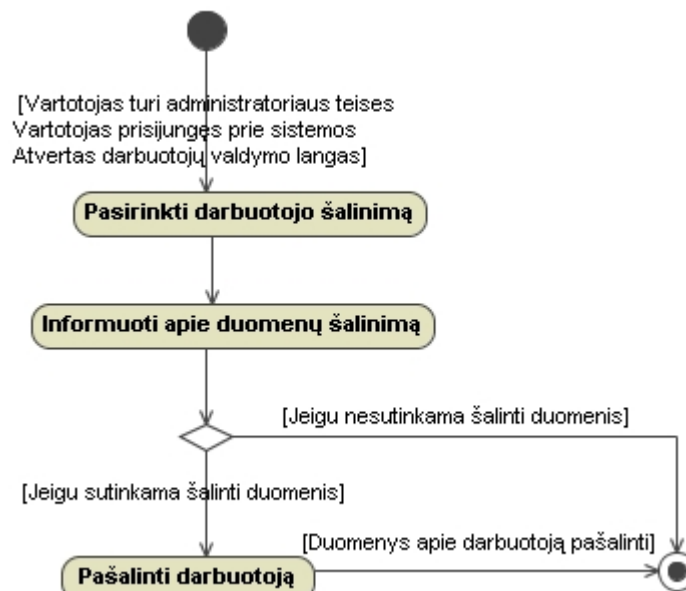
[Vartotojas turi administratoriaus teises
Vartotojas prisijungęs prie sistemos
Atvertas darbuotojų valdymo langas]

Pasirinkti darbuotojo šalinimą

Informuoti apie duomenų šalinimą

[Jeigu nesutinkama šalinti duomenis]

[Jeigu sutinkama šalinti duomenis]

[Duomenys apie darbuotoją pašalinti]

Pašalinti darbuotoją